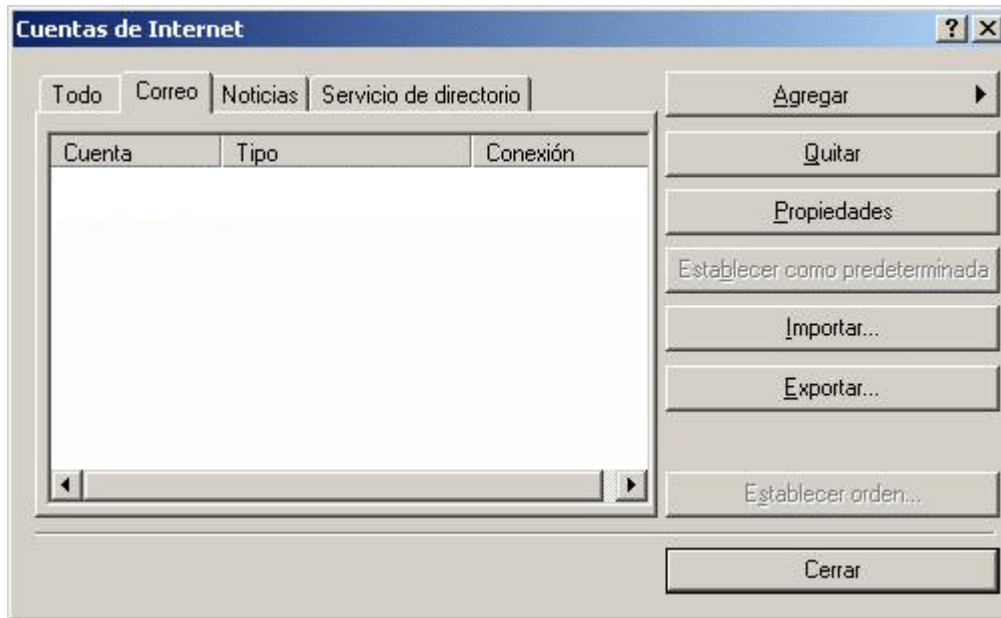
Cuentas de Internet

? X

Todo | Correo | Noticias | Servicio de directorio

| Cuenta | Tipo | Conexión |
|---|---|---|

Agregar

Quitar

Propiedades

Establecer como predeterminada

Importar...

Exportar...

Establecer orden...

Cerrar